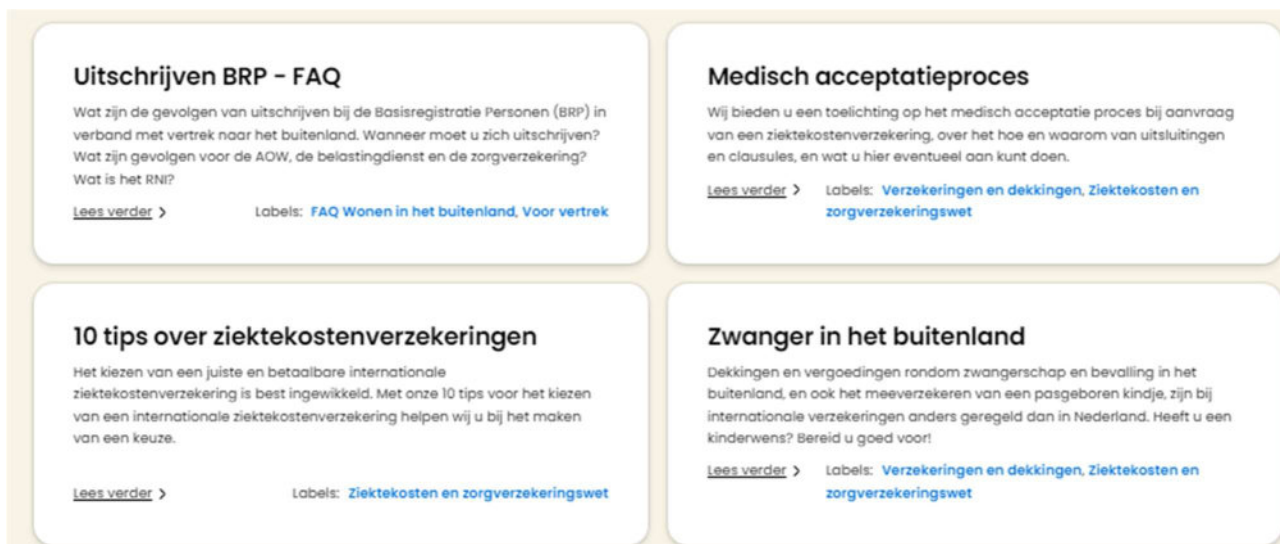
Uitschrijven BRP - FAQ

Wat zijn de gevolgen van uitschrijven bij de Basisregistratie Personen (BRP) in verband met vertrek naar het buitenland. Wanneer moet u zich uitschrijven? Wat zijn gevolgen voor de AOW, de belastingdienst en de zorgverzekering? Wat is het RNI?

Lees verder >

Labels: FAQ Wonen in het buitenland, Voor vertrek

Medisch acceptatieproces

Wij bieden u een toelichting op het medisch acceptatie proces bij aanvraag van een ziektekostenverzekering, over het hoe en waarom van uitsluitingen en clausules, en wat u hier eventueel aan kunt doen.

Lees verder >

Labels: Verzekeringen en dekkingen, Ziektekosten en zorgverzekeringswet

10 tips over ziektekostenverzekeringen

Het kiezen van een juiste en betaalbare internationale ziektekostenverzekering is best ingewikkeld. Met onze 10 tips voor het kiezen van een internationale ziektekostenverzekering helpen wij u bij het maken van een keuze.

Lees verder >

Labels: Ziektekosten en zorgverzekeringswet

Zwanger in het buitenland

Dekkingen en vergoedingen rondom zwangerschap en bevalling in het buitenland, en ook het meeverzekeren van een pasgeboren kindje, zijn bij internationale verzekeringen anders geregeld dan in Nederland. Heeft u een kinderwens? Bereid u goed voor!

Lees verder >

Labels: Verzekeringen en dekkingen, Ziektekosten en zorgverzekeringswet